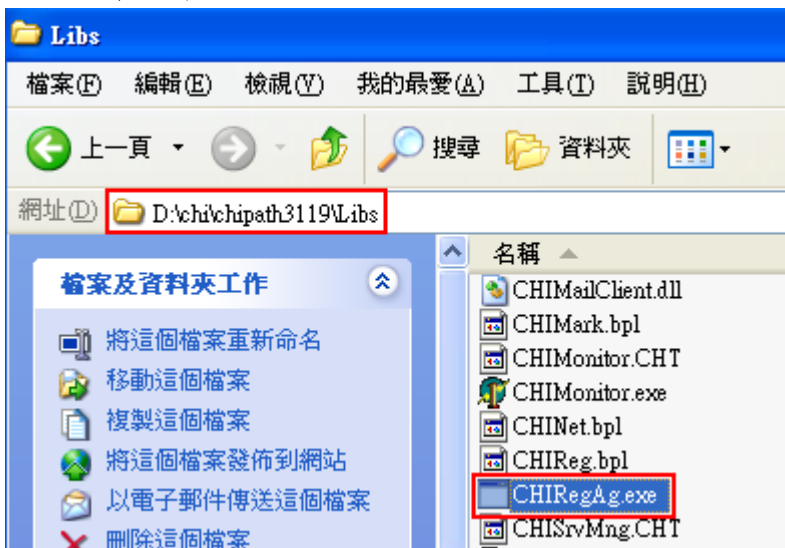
Libs

檔案(F) 編輯(E) 檢視(V) 我的最愛(A) 工具(T) 說明(H)

上一頁 搜尋 資料夾

網址(D) D:\chi\chipath3119\Libs

檔案及資料夾工作

將這個檔案重新命名
移動這個檔案
複製這個檔案
將這個檔案發佈到網站
以電子郵件傳送這個檔案
刪除這個檔案

名稱

CHIMailClient.dll
CHIMark.bpl
CHIMonitor.CHT
CHIMonitor.exe
CHINet.bpl
CHIReg.bpl
CHIRegAg.exe
CHISrvMng.CHT